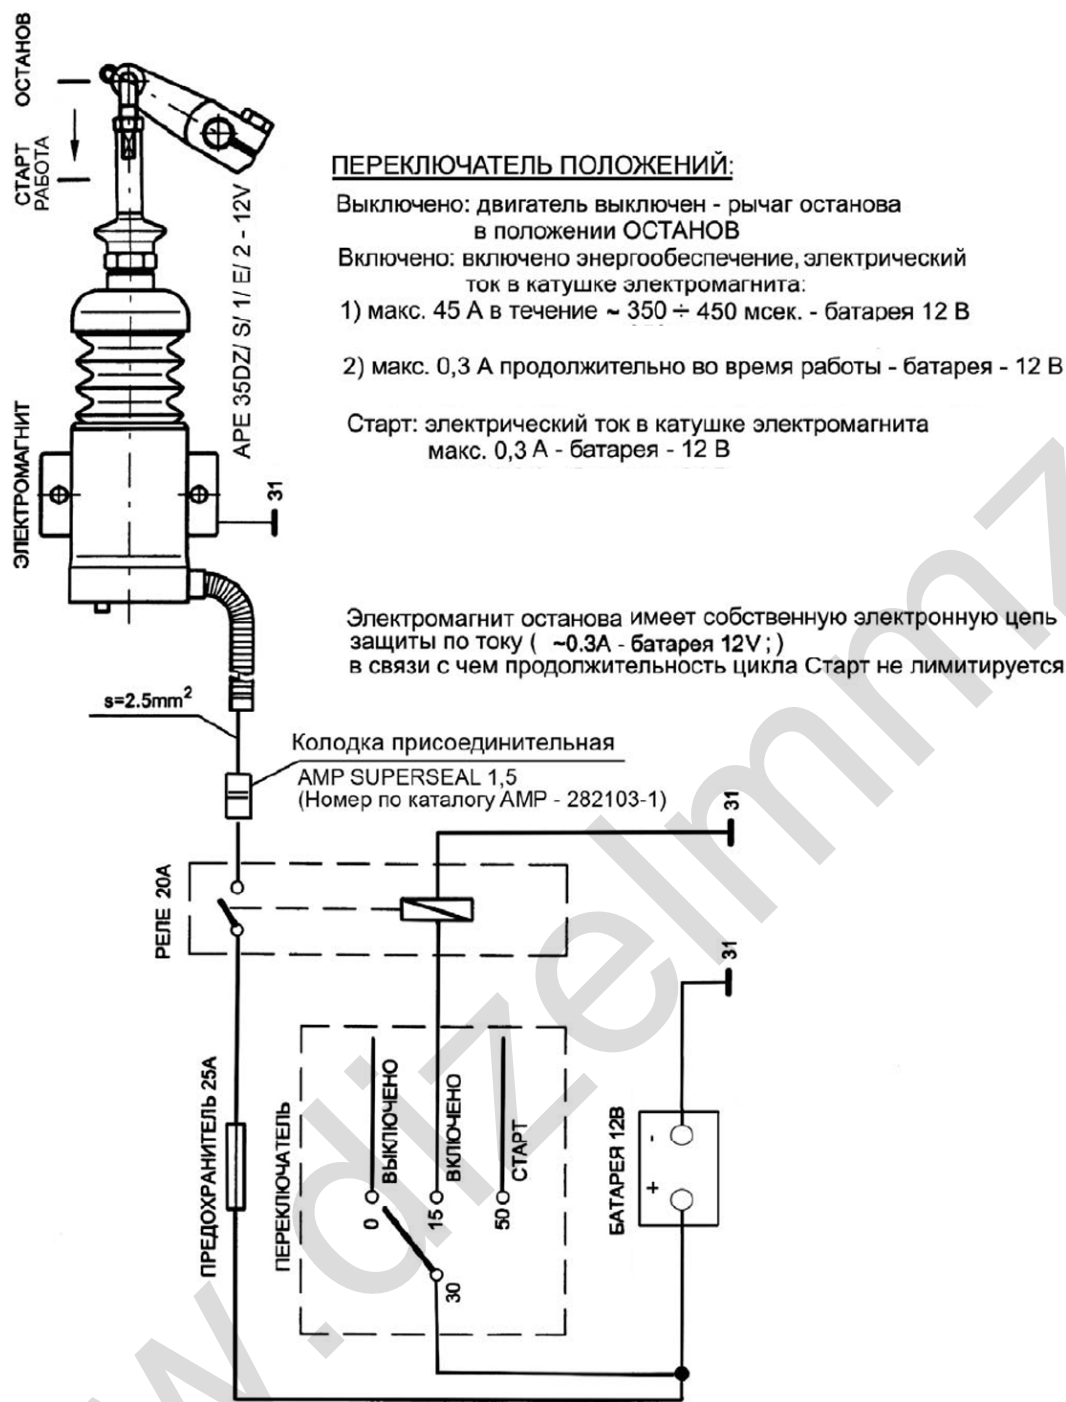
ОСТАНОВ

СТАРТ РАБОТА

APE 35DZ/ S/ 1/ E/ 2 - 12V

ЭЛЕКТРОМАГНИТ

31

ПЕРЕКЛЮЧАТЕЛЬ ПОЛОЖЕНИЙ:

Выключено: двигатель выключен - рычаг останова в положении ОСТАНОВ

Включено: включено энергообеспечение, электрический ток в катушке электромагнита:

1) макс. 45 А в течение ~ 350 ÷ 450 мсек. - батарея 12 В

2) макс. 0,3 А продолжительно во время работы - батарея - 12 В

Старт: электрический ток в катушке электромагнита макс. 0,3 А - батарея - 12 В

Электромагнит останова имеет собственную электронную цепь защиты по току ( ~0.3A - батарея 12V ; ) в связи с чем продолжительность цикла Старт не лимитируется

s=2.5mm$^2$

Колодка присоединительная AMP SUPERSEAL 1,5 (Номер по каталогу AMP - 282103-1)

31

РЕЛЕ 20А

31

ПРЕДОХРАНИТЕЛЬ 25А

ПЕРЕКЛЮЧАТЕЛЬ

0 ВЫКЛЮЧЕНО

15 ВКЛЮЧЕНО

50 СТАРТ

30

БАТАРЕЯ 12В

-

+